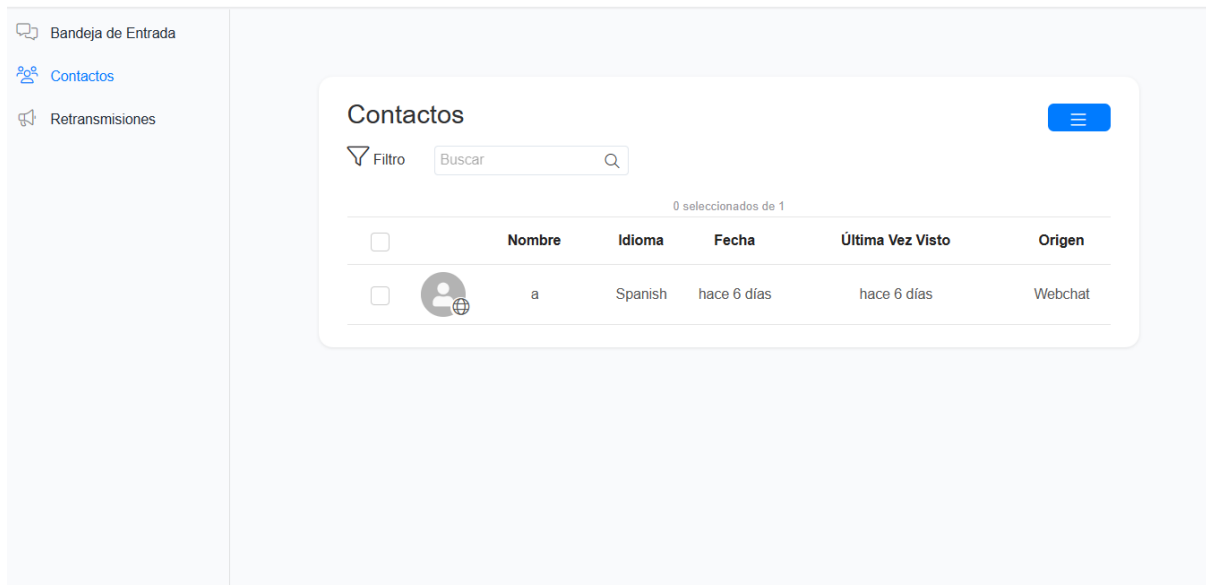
Bandeja de Entrada
Contactos
Retransmisiones

Contactos

Filtro
Buscar

0 seleccionados de 1

| | | Nombre | Idioma | Fecha | Última Vez Visto | Origen |
|---|---|---|---|---|---|---|
| | | a | Spanish | hace 6 días | hace 6 días | Webchat |